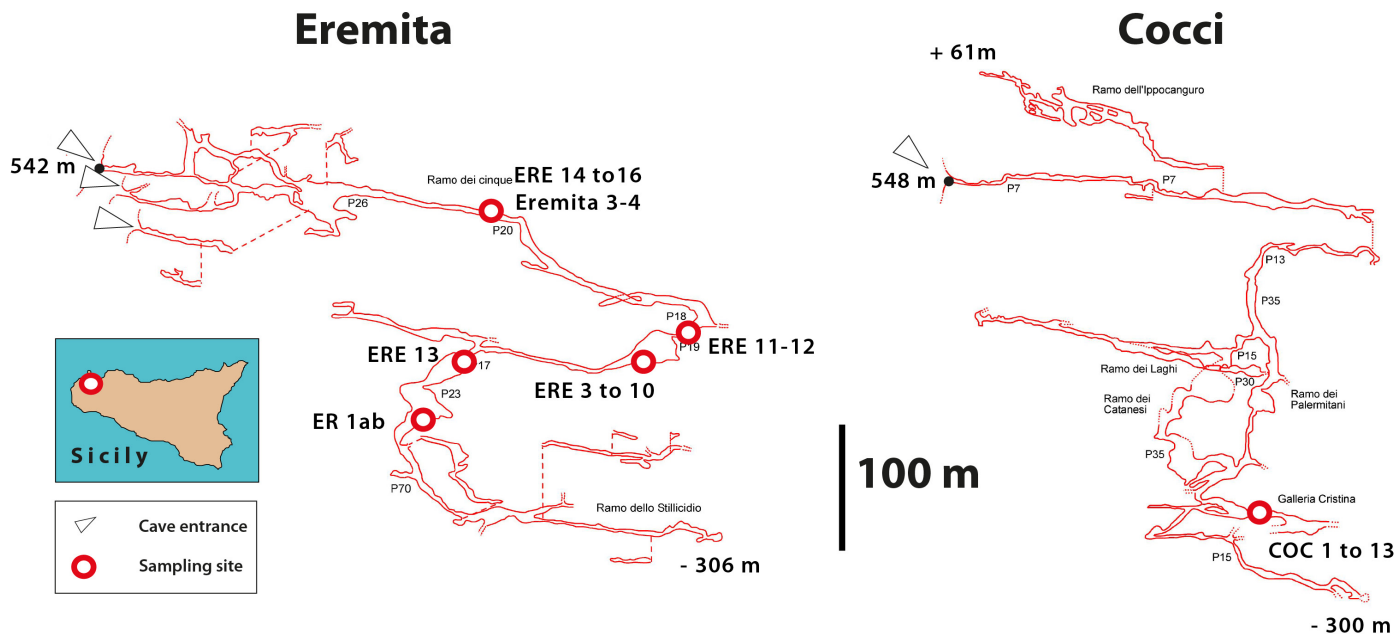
Eremita

542 m

Ramo dei cinque

ERE 14 to16

Eremita 3-4

P26

P20

P18

P19

ERE 11-12

ERE 13

17

ERE 3 to 10

P23

ER 1ab

P70

Ramo dello Stillicidio

- 306 m

Sicily

Cave entrance

Sampling site

100 m

Cocci

+ 61m

Ramo dell'Ippocanguro

548 m

P7

P7

P13

P35

Ramo dei Laghi

P15

P30

Ramo dei Catanesi

Ramo dei Palermitani

P35

Galleria Cristina

COC 1 to 13

P15

- 300 m